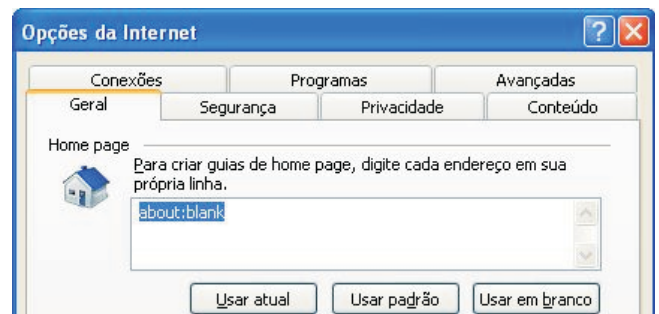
Opções da Internet

?

Conexões

Programas

Avançadas

Geral

Segurança

Privacidade

Conteúdo

Home page

Para criar guias de home page, digite cada endereço em sua própria linha.

about:blank

Usar atual

Usar padrão

Usar em branco